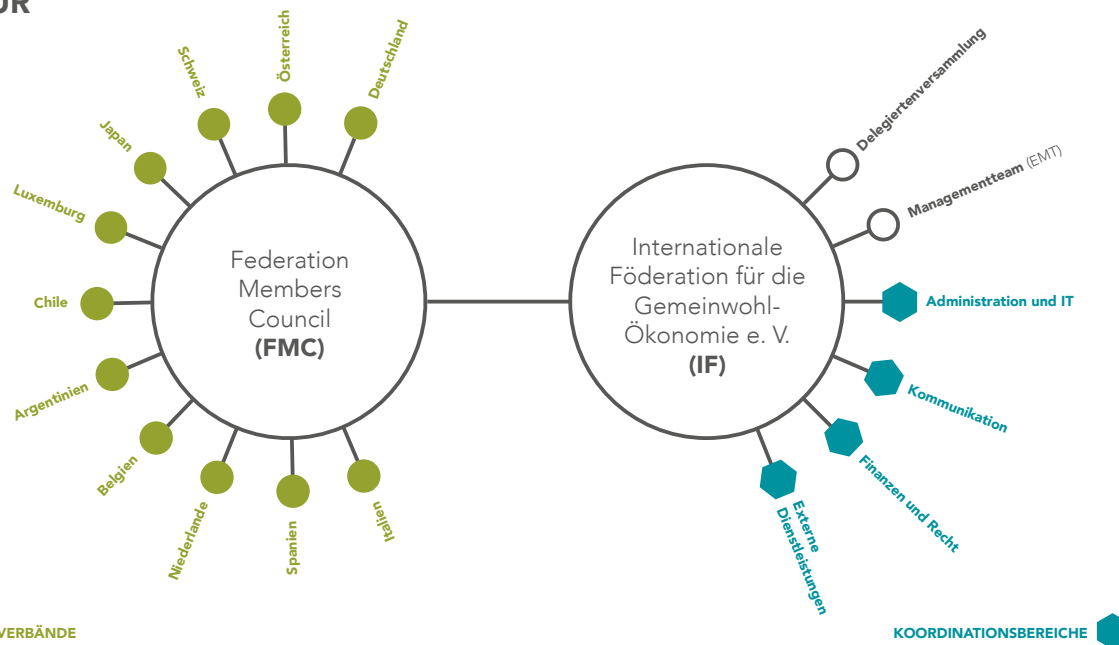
UR

Schweiz
Österreich
Deutschland
Japan
Luxemburg
Chile
Argentinien
Belgien
Niederlande
Spanien
Italien

Federation Members Council **(FMC)**

Internationale Föderation für die Gemeinwohl-Ökonomie e. V. **(IF)**

Delegiertenversammlung
Managementteam (EMT)
Administration und IT
Kommunikation
Finanzen und Recht
Externe Dienstleistungen

VERBÄNDE

KOORDINATIONSBEREICHE